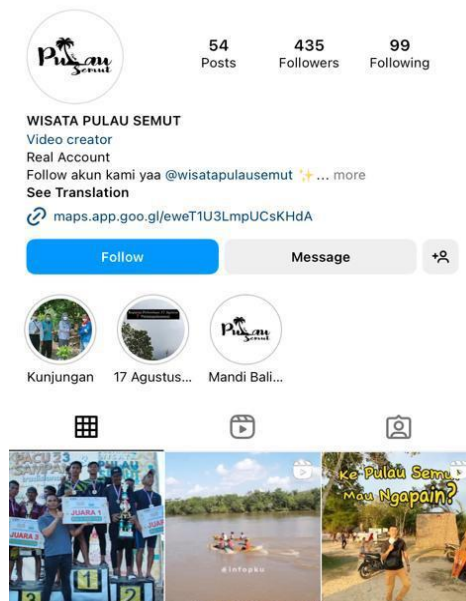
Pulau Semut

54 Posts
435 Followers
99 Following

WISATA PULAU SEMUT
Video creator
Real Account
Follow akun kami yaa @wisatapulausemut ✨... more
See Translation
maps.app.goo.gl/eweT1U3LmpUCsKHdA

Follow
Message

Kunjungan
17 Agustus...
Mandi Bali...

PACU
JUARA 1
JUARA 3
JUARA
1
2

@infopku

Ke Pulau Semut Mau Ngapain?